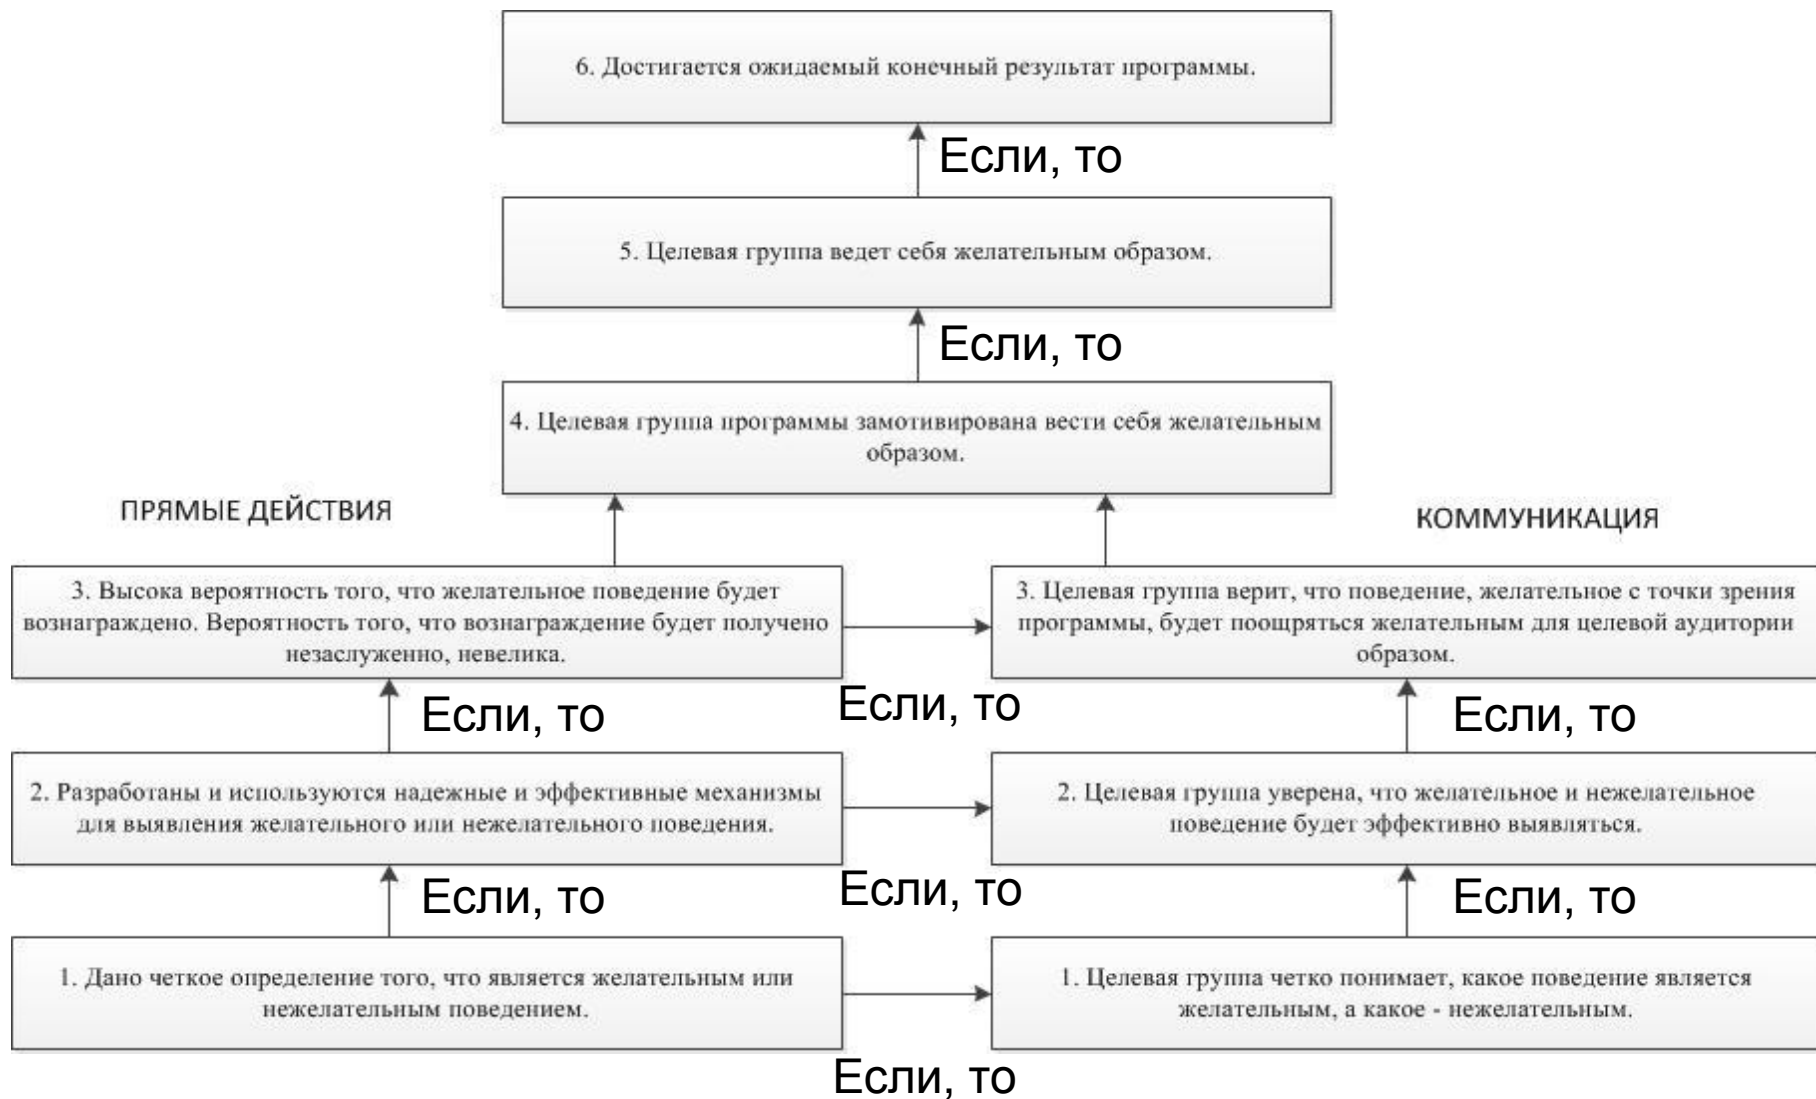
6. Достигается ожидаемый конечный результат программы.

Если, то

5. Целевая группа ведет себя желательным образом.

Если, то

4. Целевая группа программы замотивирована вести себя желательным образом.

ПРЯМЫЕ ДЕЙСТВИЯ

КОММУНИКАЦИЯ

3. Высока вероятность того, что желательное поведение будет вознаграждено. Вероятность того, что вознаграждение будет получено незаслуженно, невелика.

3. Целевая группа верит, что поведение, желательное с точки зрения программы, будет поощряться желательным для целевой аудитории образом.

Если, то

Если, то

Если, то

2. Разработаны и используются надежные и эффективные механизмы для выявления желательного или нежелательного поведения.

2. Целевая группа уверена, что желательное и нежелательное поведение будет эффективно выявляться.

Если, то

Если, то

Если, то

1. Дано четкое определение того, что является желательным или нежелательным поведением.

1. Целевая группа четко понимает, какое поведение является желательным, а какое - нежелательным.

Если, то